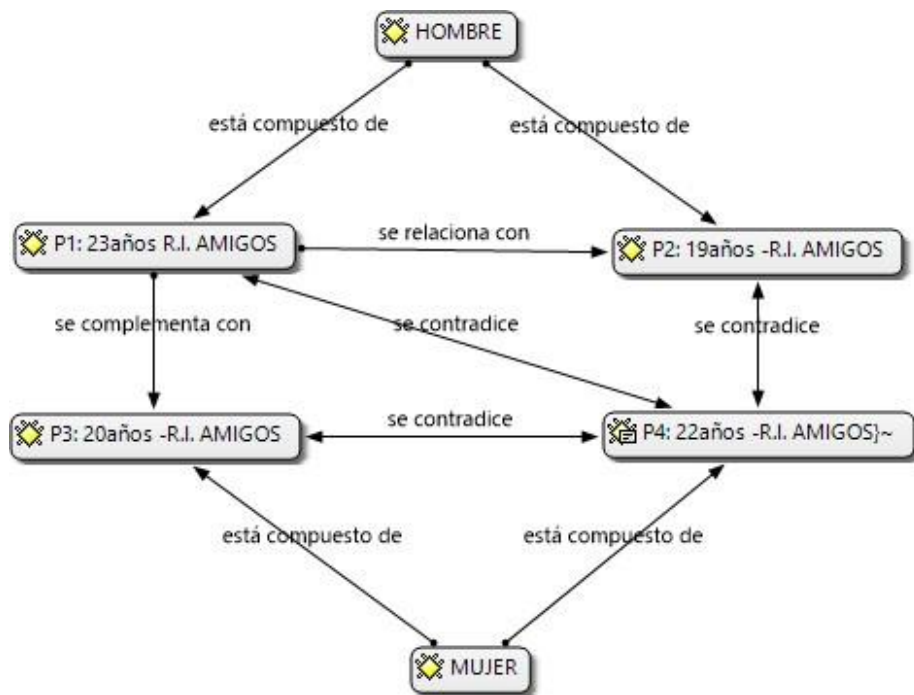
HOMBRE

está compuesto de

está compuesto de

P1: 23años R.I. AMIGOS

se relaciona con

P2: 19años -R.I. AMIGOS

se complementa con

se contradice

se contradice

P3: 20años -R.I. AMIGOS

se contradice

P4: 22años -R.I. AMIGOS}~

está compuesto de

está compuesto de

MUJER